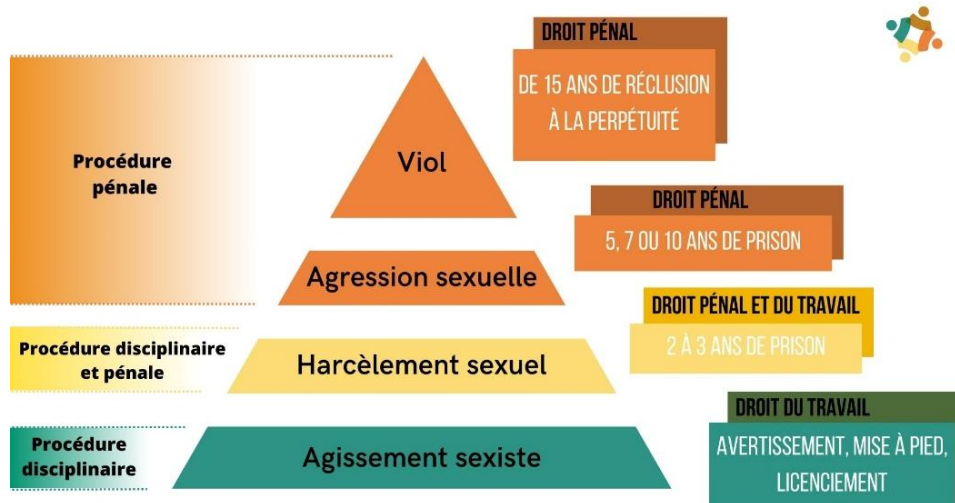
Procédure pénale

Viol

DROIT PÉNAL

DE 15 ANS DE RÉCLUSION À LA PERPÉTUITÉ

DROIT PÉNAL

5, 7 OU 10 ANS DE PRISON

Agression sexuelle

DROIT PÉNAL ET DU TRAVAIL

2 À 3 ANS DE PRISON

Procédure disciplinaire et pénale

Harcèlement sexuel

Procédure disciplinaire

Agissement sexiste

DROIT DU TRAVAIL

AVERTISSEMENT, MISE À PIED, LICENCIEMENT